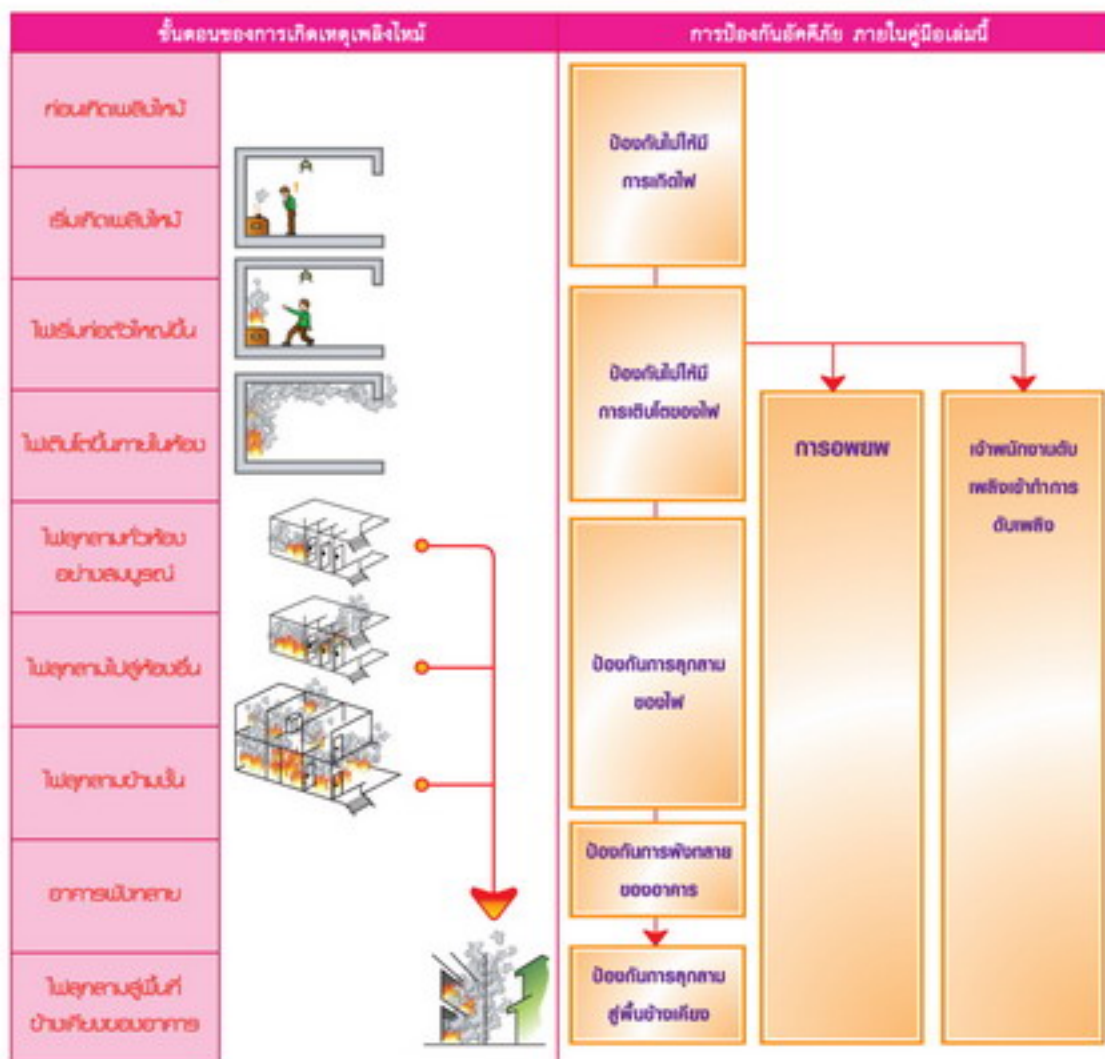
ขั้นตอนของการเกิดเหตุเพลิงไหม้

ก่อนเกิดเพลิงไหม้

เริ่มเกิดเพลิงไหม้

ไฟเริ่มก่อตัวใหญ่ขึ้น

ไฟลุกไหม้ขึ้นภายในห้อง

ไฟลุกลามทั่วห้องอย่างสมบูรณ์

ไฟลุกลามไปสู่ห้องอื่น

ไฟลุกลามข้ามชั้น

อาคารพังทลาย

ไฟลุกลามสู่พื้นที่ข้างเคียงของอาคาร

การป้องกันอัคคีภัย ภายในคู่มือเล่มนี้

ป้องกันไม่ให้มีการเกิดไฟ

ป้องกันไม่ให้มีการเติบโตของไฟ

ป้องกันการลุกลามของไฟ

ป้องกันการพังทลายของอาคาร

ป้องกันการลุกลามสู่พื้นข้างเคียง

การอพยพ

เจ้าพนักงานดับเพลิงเข้าทำการดับเพลิง